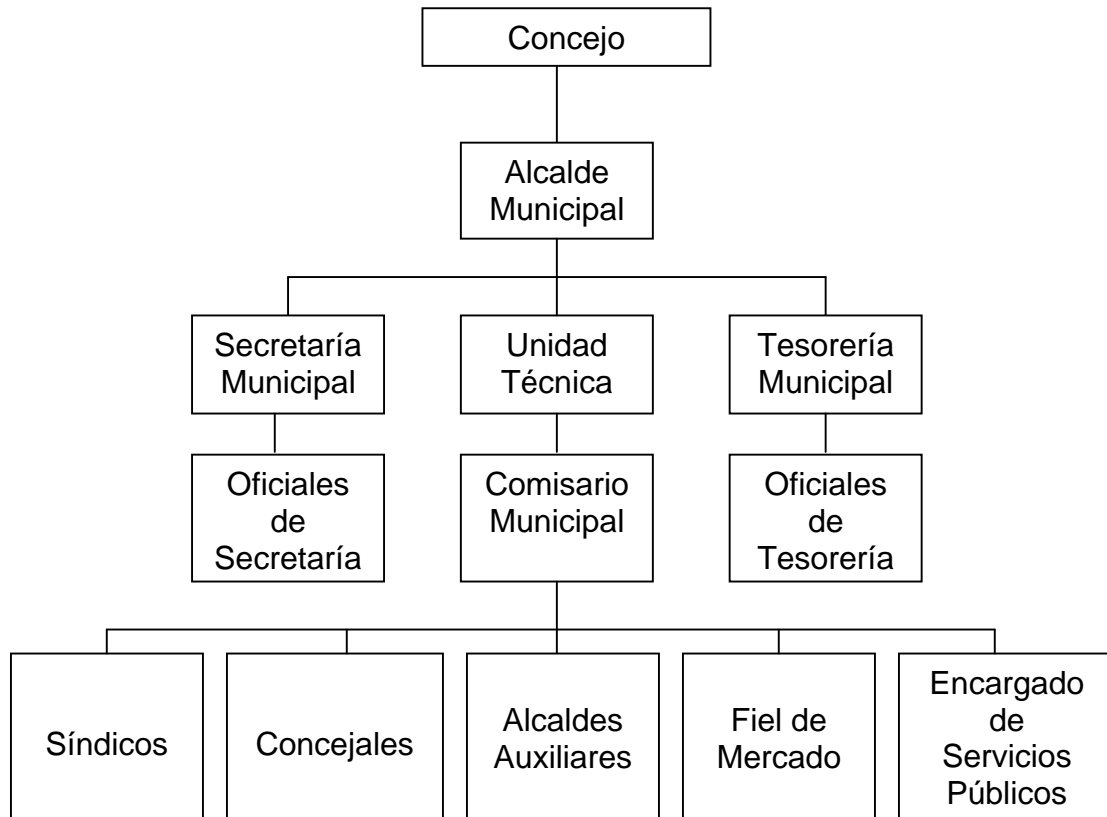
Concejo

Alcalde Municipal

Secretaría Municipal

Unidad Técnica

Tesorería Municipal

Oficiales de Secretaría

Comisario Municipal

Oficiales de Tesorería

Síndicos

Concejales

Alcaldes Auxiliares

Fiel de Mercado

Encargado de Servicios Públicos